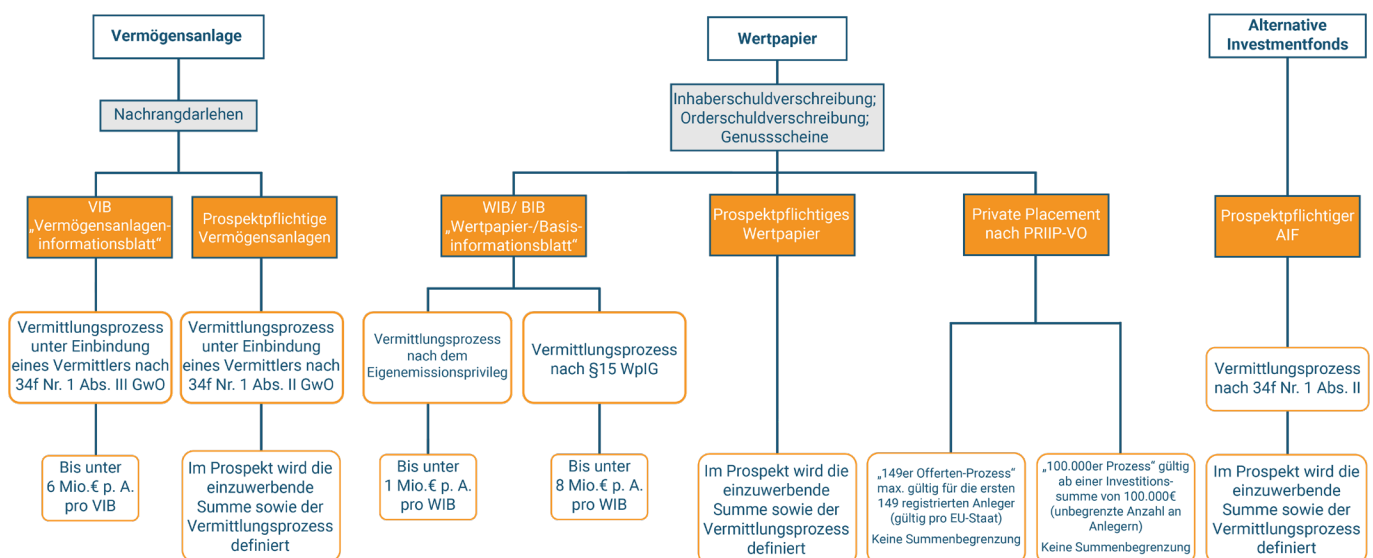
Vermögensanlage

Nachrangdarlehen

VIB „Vermögensanlagen-informationsblatt“

Prospektpflichtige Vermögensanlagen

Vermittlungsprozess unter Einbindung eines Vermittlers nach 34f Nr. 1 Abs. III GwO

Vermittlungsprozess unter Einbindung eines Vermittlers nach 34f Nr. 1 Abs. II GwO

Bis unter 6 Mio.€ p. A. pro VIB

Im Prospekt wird die einzuwerbende Summe sowie der Vermittlungsprozess definiert

Wertpapier

Inhaberschuldverschreibung; Orderschuldverschreibung; Genussscheine

WIB/ BIB „Wertpapier-/Basis-informationsblatt“

Prospektpflichtiges Wertpapier

Private Placement nach PRIIP-VO

Vermittlungsprozess nach dem Eigenemissionsprivileg

Vermittlungsprozess nach §15 WpIG

Bis unter 1 Mio.€ p. A. pro WIB

Bis unter 8 Mio.€ p. A. pro WIB

Im Prospekt wird die einzuwerbende Summe sowie der Vermittlungsprozess definiert

„149er Offerten-Prozess“ max. gültig für die ersten 149 registrierten Anleger (gültig pro EU-Staat)

Keine Summenbegrenzung

„100.000er Prozess“ gültig ab einer Investitions-summe von 100.000€ (unbegrenzte Anzahl an Anlegern)

Keine Summenbegrenzung

Alternative Investmentfonds

Prospektpflichtiger AIF

Vermittlungsprozess nach 34f Nr. 1 Abs. II

Im Prospekt wird die einzuwerbende Summe sowie der Vermittlungsprozess definiert